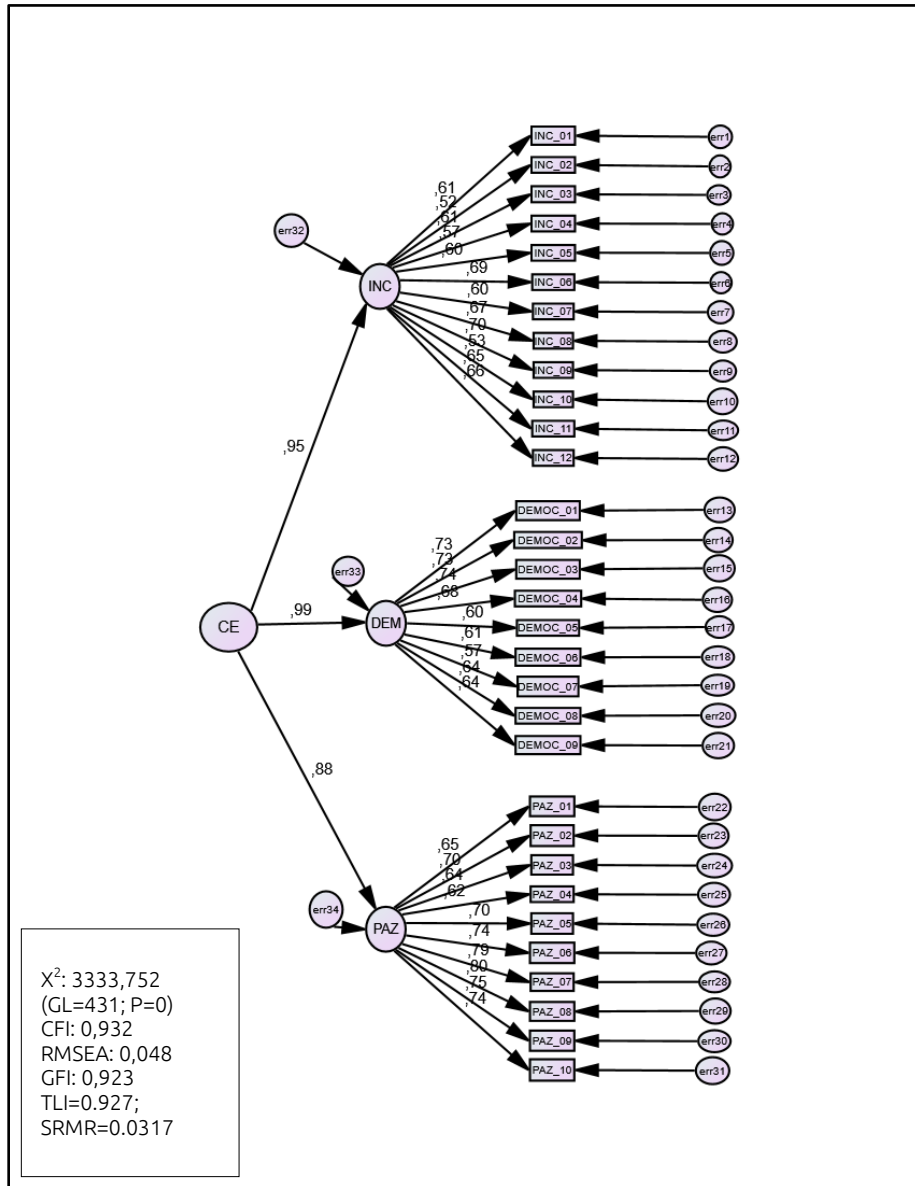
INC_01
INC_02
INC_03
INC_04
INC_05
INC_06
INC_07
INC_08
INC_09
INC_10
INC_11
INC_12
err1
err2
err3
err4
err5
err6
err7
err8
err9
err10
err11
err12
err32
INC
,61
,52
,61
,57
,60
,69
,60
,67
,70
,53
,65
,66
,95
CE
,99
err33
DEM
,73
,72
,74
,68
,60
,61
,57
,64
,64
DEMOC_01
DEMOC_02
DEMOC_03
DEMOC_04
DEMOC_05
DEMOC_06
DEMOC_07
DEMOC_08
DEMOC_09
err13
err14
err15
err16
err17
err18
err19
err20
err21
,88
err34
PAZ
,65
,70
,64
,62
,70
,74
,79
,80
,75
,74
PAZ_01
PAZ_02
PAZ_03
PAZ_04
PAZ_05
PAZ_06
PAZ_07
PAZ_08
PAZ_09
PAZ_10
err22
err23
err24
err25
err26
err27
err28
err29
err30
err31

X$^2$: 3333,752
(GL=431; P=0)
CFI: 0,932
RMSEA: 0,048
GFI: 0,923
TLI=0.927;
SRMR=0.0317